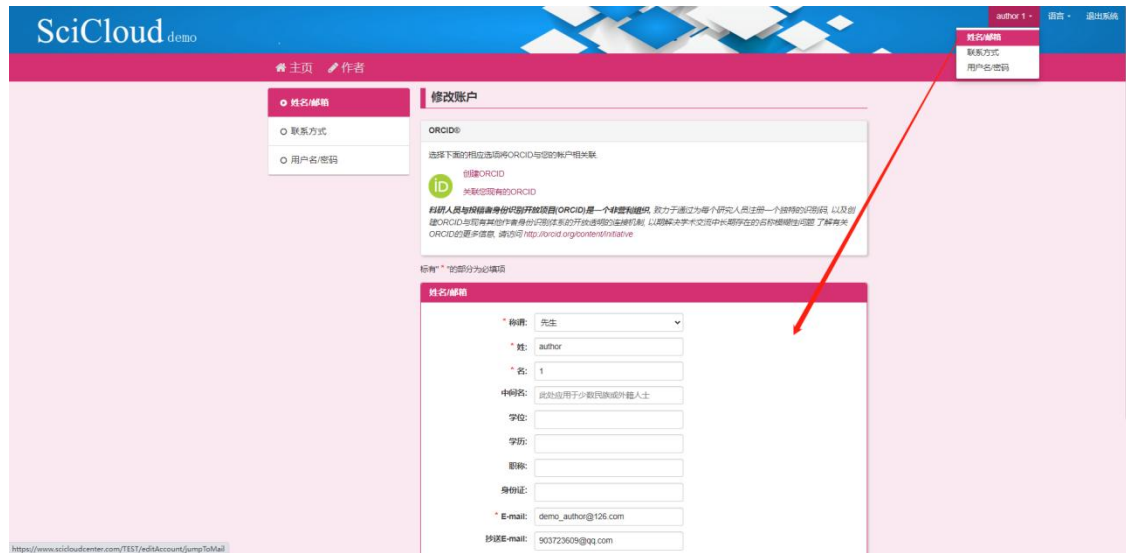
SciCloud demo

author 1 ▾ 语言 ▾ 退出系统

姓名/邮箱
联系方式
用户名/密码

主页 作者

姓名/邮箱
联系方式
用户名/密码

修改账户

ORCID®

选择下面的相应选项将ORCID与您的帐户相关联

创建ORCID
关联您现有的ORCID

科研人员与投稿者身份识别开放项目(ORCID)是一个非营利组织，致力于通过为每个研究人员注册一个独特的识别码，以及创建ORCID与现有其他作者身份识别体系的开放透明的连接机制，以期解决学术交流中长期存在的名称模糊问题 了解有关ORCID的更多信息，请访问 http://orcid.org/content/initiative

标有" * "的部分为必填项

姓名/邮箱

* 称谓: 先生
* 姓: author
* 名: 1
中间名: 此处应用于少数民族或外籍人士
学位:
学历:
职称:
身份证:
* E-mail: demo_author@126.com
抄送E-mail: 903723609@qq.com

https://www.scicloudcenter.com/TEST/editAccount/jumpToMail